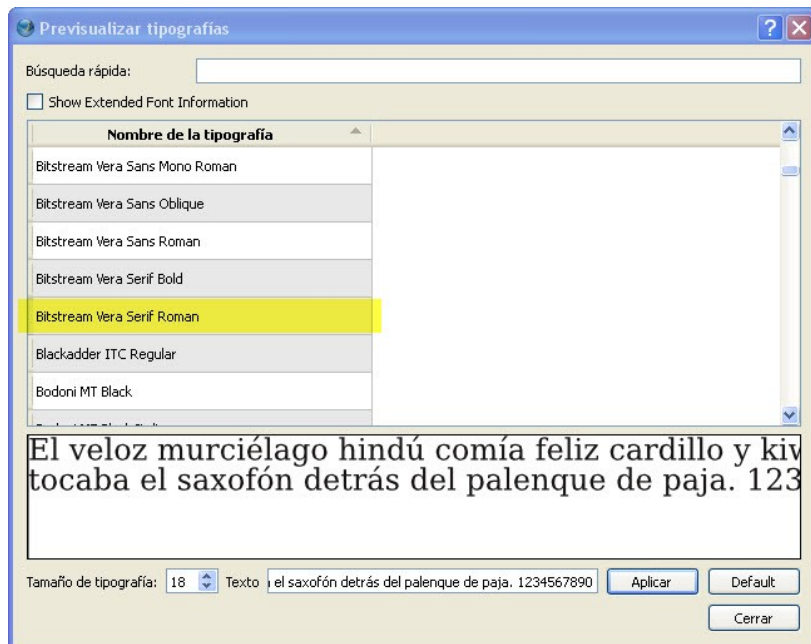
Previsualizar tipografías

Búsqueda rápida:

Show Extended Font Information

| Nombre de la tipografía |
|---|
| Bitstream Vera Sans Mono Roman |
| Bitstream Vera Sans Oblique |
| Bitstream Vera Sans Roman |
| Bitstream Vera Serif Bold |
| Bitstream Vera Serif Roman |
| Blackadder ITC Regular |
| Bodoni MT Black |
| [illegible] |

El veloz murciélago hindú comía feliz cardillo y kiv
tocaba el saxofón detrás del palenque de paja. 123

Tamaño de tipografía: 18 Texto el saxofón detrás del palenque de paja. 1234567890 Aplicar Default

Cerrar